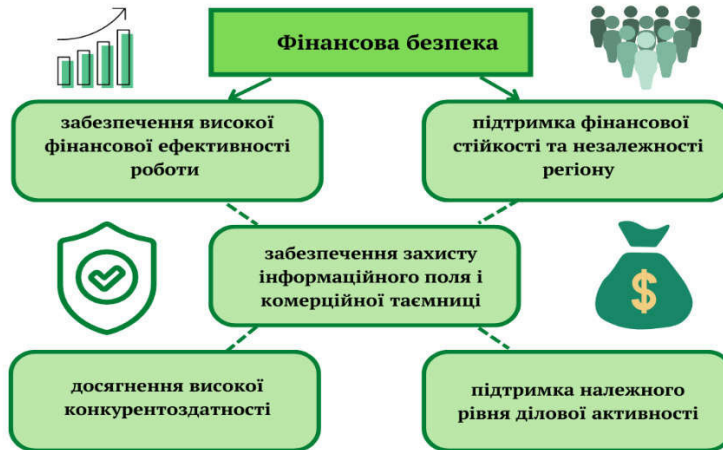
Фінансова безпека

забезпечення високої фінансової ефективності роботи

підтримка фінансової стійкості та незалежності регіону

забезпечення захисту інформаційного поля і комерційної таємниці

$

досягнення високої конкурентоздатності

підтримка належного рівня ділової активності